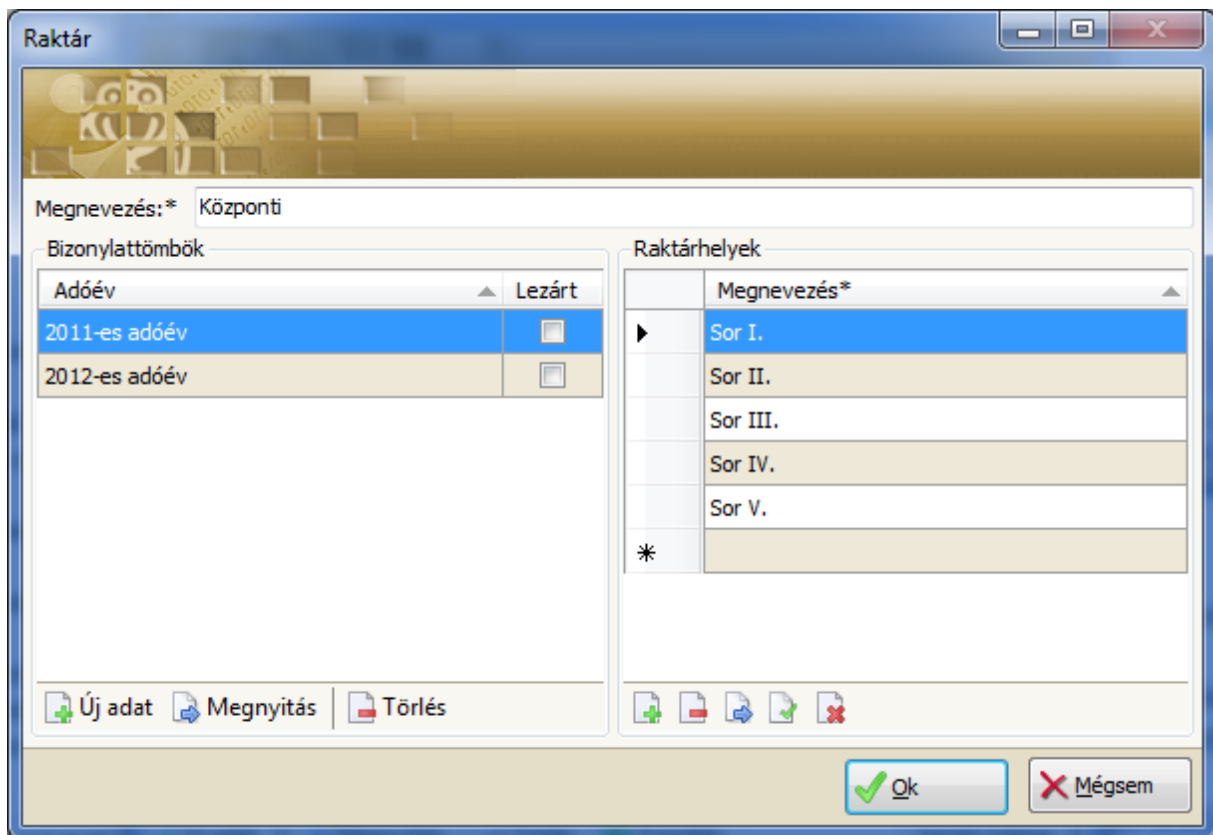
Raktár

Megnevezés:* Központi

Bizonylattömbök

| Adóév | Lezárt |
|---|---|
| 2011-es adóév | |
| 2012-es adóév | |

Új adat Megnyitás Törlés

Raktárhelyek

| | Megnevezés* |
|---|---|
| ▶ | Sor I. |
| | Sor II. |
| | Sor III. |
| | Sor IV. |
| | Sor V. |
| * | |

Ok Mégsem